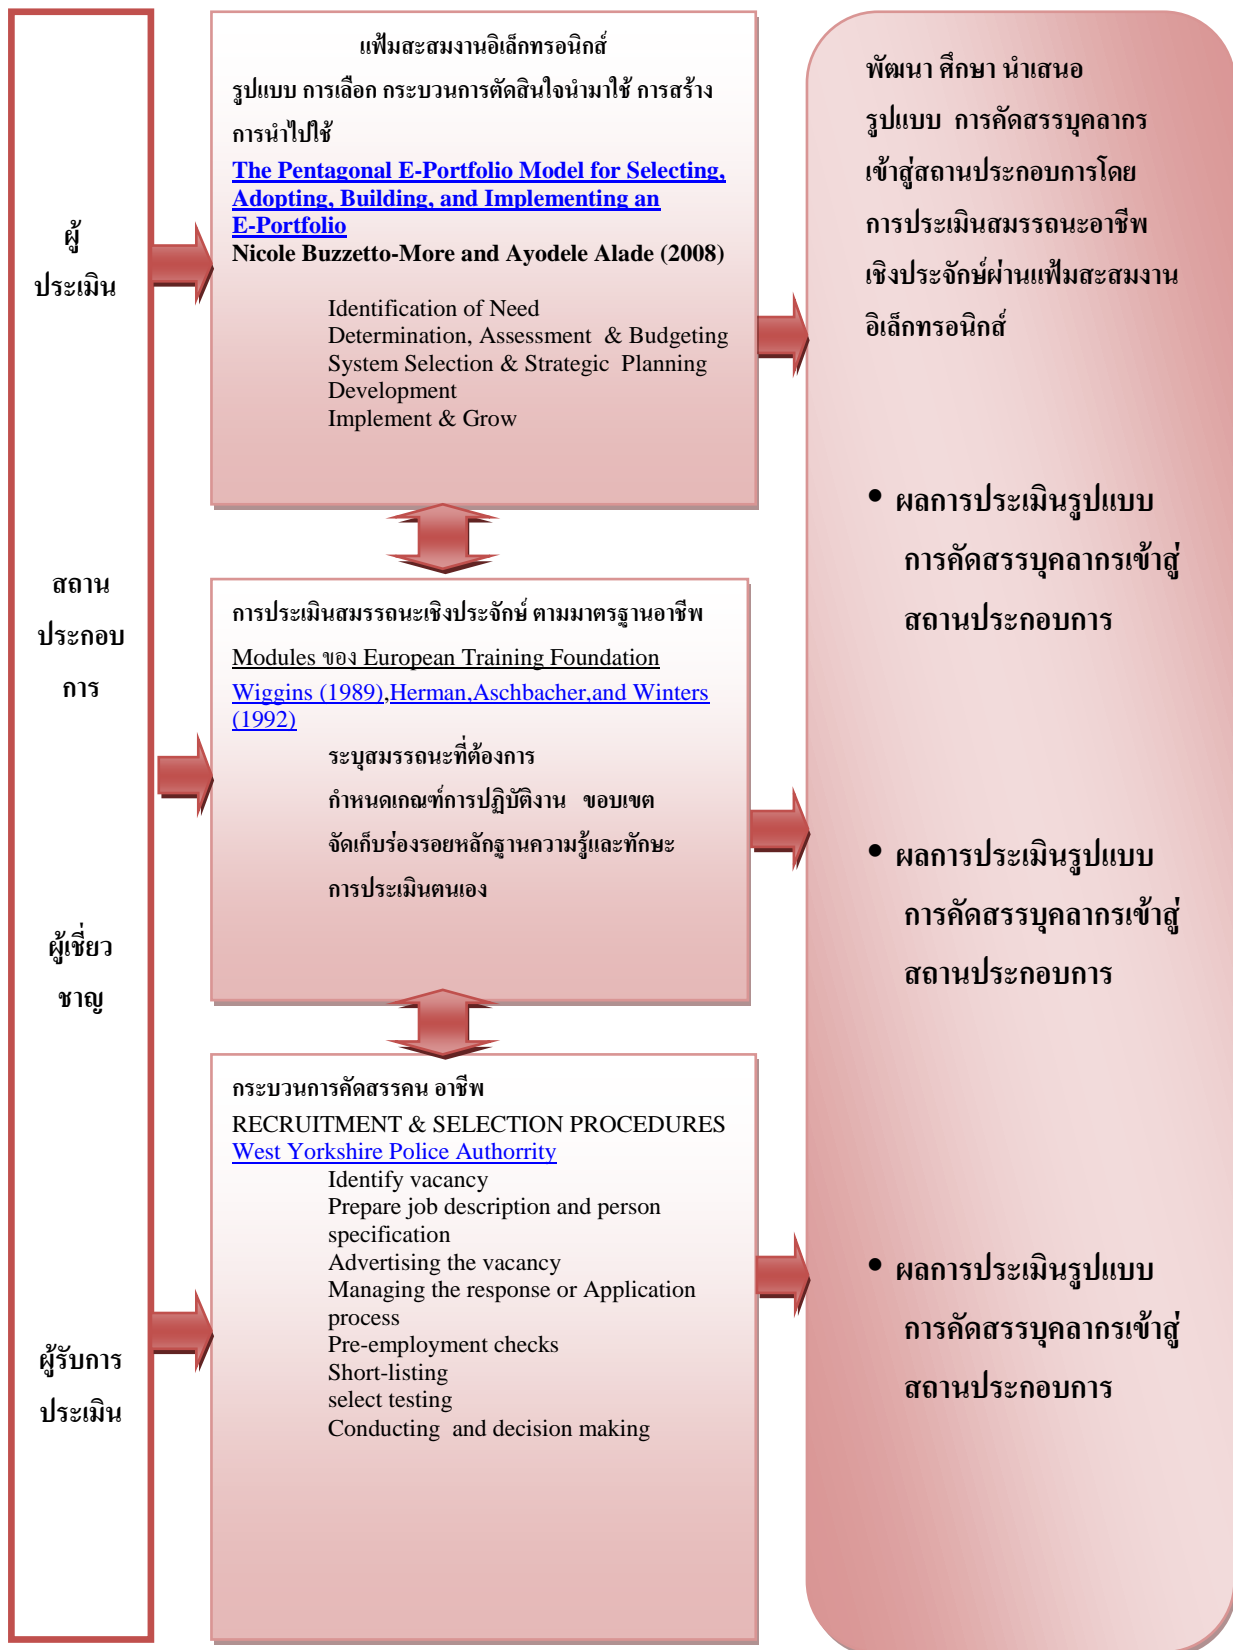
ผู้
ประเมิน

สถาน
ประกอบ
การ

ผู้เชี่ยว
ชาญ

ผู้รับการ
ประเมิน

แฟ้มสะสมงานอิเล็กทรอนิกส์
รูปแบบ การเลือก กระบวนการตัดสินใจนำมาใช้ การสร้าง การนำไปใช้
The Pentagonal E-Portfolio Model for Selecting, Adopting, Building, and Implementing an E-Portfolio
Nicole Buzzetto-More and Ayodele Alade (2008)

Identification of Need
Determination, Assessment & Budgeting
System Selection & Strategic Planning
Development
Implement & Grow

การประเมินสมรรถนะเชิงประจักษ์ ตามมาตรฐานอาชีพ
Modules ของ European Training Foundation
Wiggins (1989),Herman,Aschbacher,and Winters (1992)
ระบุสมรรถนะที่ต้องการ
กำหนดเกณฑ์การปฏิบัติงาน ขอบเขต
จัดเก็บร่องรอยหลักฐานความรู้และทักษะ
การประเมินตนเอง

กระบวนการคัดสรรคน อาชีพ
RECRUITMENT & SELECTION PROCEDURES
West Yorkshire Police Authorrity
Identify vacancy
Prepare job description and person specification
Advertising the vacancy
Managing the response or Application process
Pre-employment checks
Short-listing
select testing
Conducting and decision making

พัฒนา ศึกษา นำเสนอ
รูปแบบ การคัดสรรบุคลากร
เข้าสู่สถานประกอบการโดย
การประเมินสมรรถนะอาชีพ
เชิงประจักษ์ผ่านแฟ้มสะสมงาน
อิเล็กทรอนิกส์

• ผลการประเมินรูปแบบ การคัดสรรบุคลากรเข้าสู่สถานประกอบการ

• ผลการประเมินรูปแบบ การคัดสรรบุคลากรเข้าสู่สถานประกอบการ

• ผลการประเมินรูปแบบ การคัดสรรบุคลากรเข้าสู่สถานประกอบการ